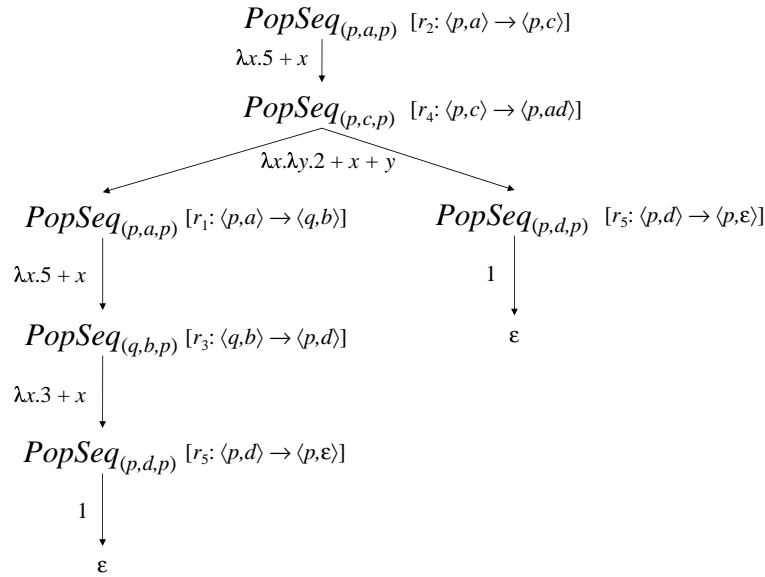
$PopSeq_{(p,a,p)}$ $[r_2\colon \langle p,a\rangle \rightarrow \langle p,c\rangle]$

$\lambda x.5 + x$

$PopSeq_{(p,c,p)}$ $[r_4\colon \langle p,c\rangle \rightarrow \langle p,ad\rangle]$

$\lambda x.\lambda y.2 + x + y$

$PopSeq_{(p,a,p)}$ $[r_1\colon \langle p,a\rangle \rightarrow \langle q,b\rangle]$

$\lambda x.5 + x$

$PopSeq_{(q,b,p)}$ $[r_3\colon \langle q,b\rangle \rightarrow \langle p,d\rangle]$

$\lambda x.3 + x$

$PopSeq_{(p,d,p)}$ $[r_5\colon \langle p,d\rangle \rightarrow \langle p,\varepsilon\rangle]$

1

$\varepsilon$

$PopSeq_{(p,d,p)}$ $[r_5\colon \langle p,d\rangle \rightarrow \langle p,\varepsilon\rangle]$

1

$\varepsilon$